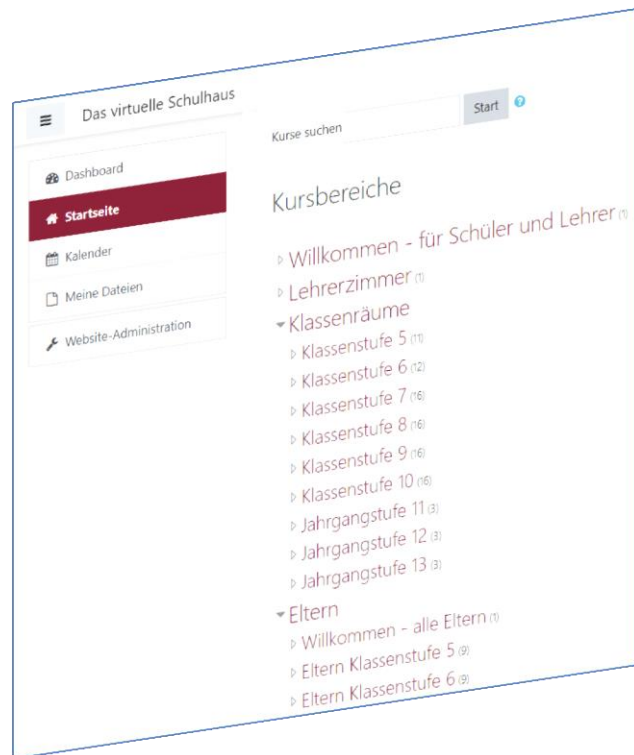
Das virtuelle Schulhaus

Dashboard
Startseite
Kalender
Meine Dateien
Website-Administration

Kurse suchen
Start

Kursbereiche

Willkommen - für Schüler und Lehrer (1)
Lehrerzimmer (1)
Klassenräume
Klassenstufe 5 (11)
Klassenstufe 6 (12)
Klassenstufe 7 (16)
Klassenstufe 8 (16)
Klassenstufe 9 (16)
Klassenstufe 10 (16)
Jahrgangstufe 11 (3)
Jahrgangstufe 12 (3)
Jahrgangstufe 13 (3)
Eltern
Willkommen - alle Eltern (1)
Eltern Klassenstufe 5 (9)
Eltern Klassenstufe 6 (9)